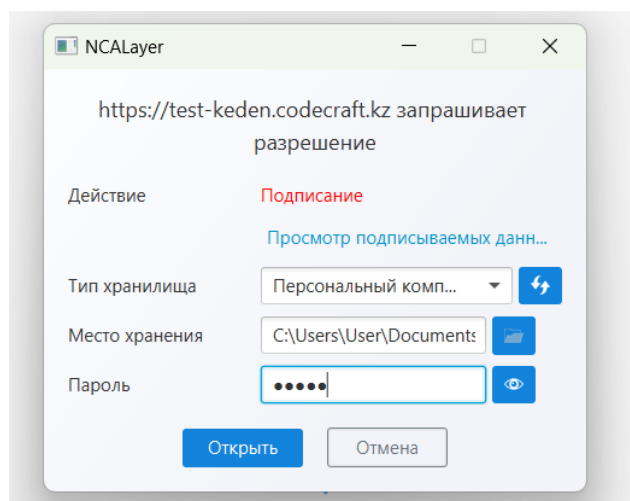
NCALayer

https://test-keden.codecraft.kz запрашивает разрешение

Действие Подписание

Просмотр подписываемых данн...

Тип хранилища Персональный комп...

Место хранения C:\Users\User\Documents

Пароль •••••

Открыть Отмена